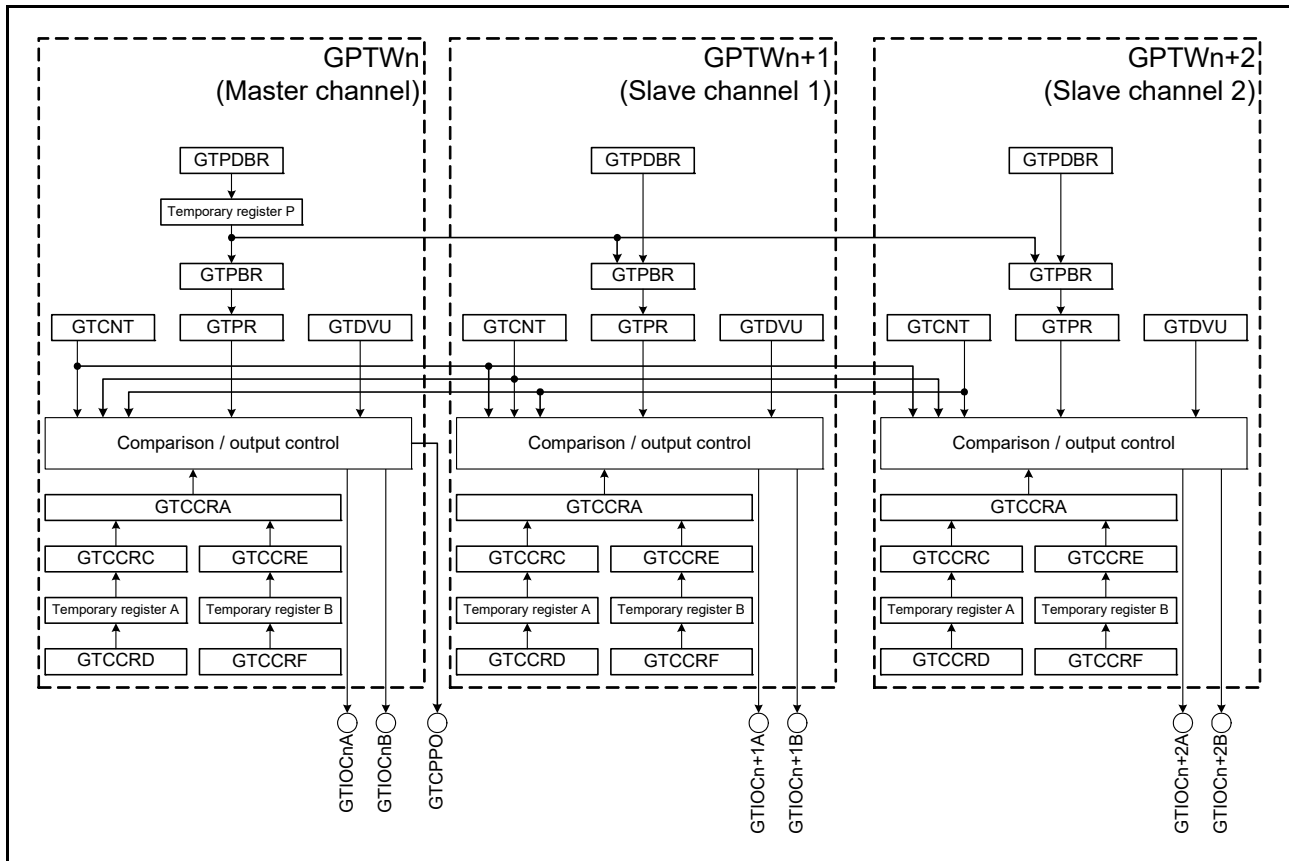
GPTWn
(Master channel)

GTPDBR
Temporary register P
GTPBR
GTCNT
GTPR
GTDVU
Comparison / output control
GTCCRA
GTCCRC
GTCCRE
Temporary register A
Temporary register B
GTCCRD
GTCCRF

GPTWn+1
(Slave channel 1)

GTPDBR
GTPBR
GTCNT
GTPR
GTDVU
Comparison / output control
GTCCRA
GTCCRC
GTCCRE
Temporary register A
Temporary register B
GTCCRD
GTCCRF

GPTWn+2
(Slave channel 2)

GTPDBR
GTPBR
GTCNT
GTPR
GTDVU
Comparison / output control
GTCCRA
GTCCRC
GTCCRE
Temporary register A
Temporary register B
GTCCRD
GTCCRF

GTIOCnA
GTIOCnB
GTCPPO
GTIOCn+1A
GTIOCn+1B
GTIOCn+2A
GTIOCn+2B